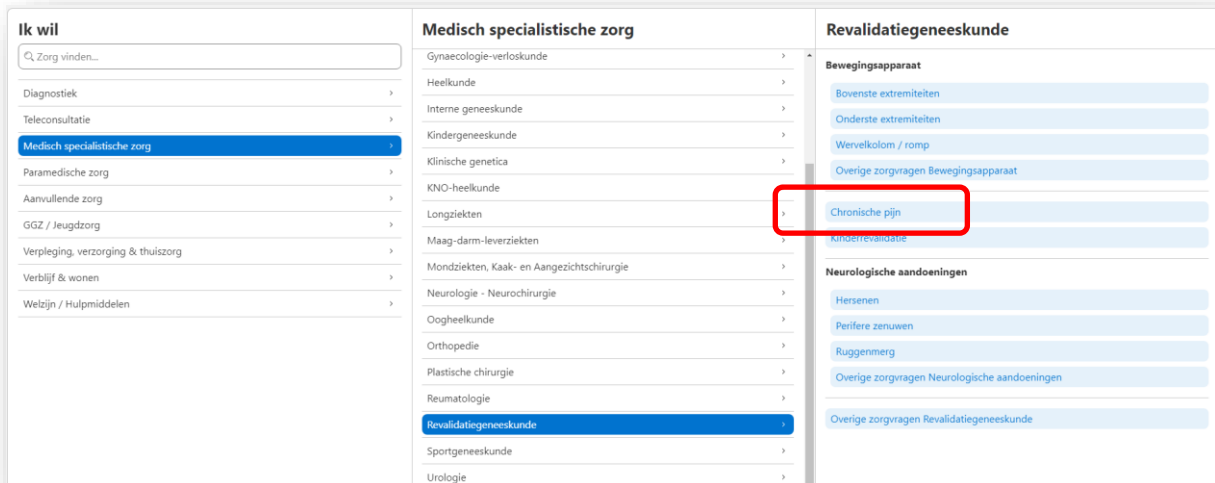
Ik wil

Zorg vinden...

Diagnostiek ›
Teleconsultatie ›
Medisch specialistische zorg ›
Paramedische zorg ›
Aanvullende zorg ›
GGZ / Jeugdzorg ›
Verpleging, verzorging & thuiszorg ›
Verblijf & wonen ›
Welzijn / Hulpmiddelen ›

Medisch specialistische zorg

Gynaecologie-verloskunde ›
Heelkunde ›
Interne geneeskunde ›
Kindergeneeskunde ›
Klinische genetica ›
KNO-heelkunde ›
Longziekten ›
Maag-darm-leverziekten ›
Mondziekten, Kaak- en Aangezichtschirurgie ›
Neurologie - Neurochirurgie ›
Oogheelkunde ›
Orthopedie ›
Plastische chirurgie ›
Reumatologie ›
Revalidatiegeneeskunde ›
Sportgeneeskunde ›
Urologie ›

Revalidatiegeneeskunde

Bewegingsapparaat

Bovenste extremiteiten
Onderste extremiteiten
Wervelkolom / romp
Overige zorgvragen Bewegingsapparaat

Chronische pijn
Kinderrevalidatie

Neurologische aandoeningen

Hersenen
Perifere zenuwen
Ruggenmerg
Overige zorgvragen Neurologische aandoeningen

Overige zorgvragen Revalidatiegeneeskunde